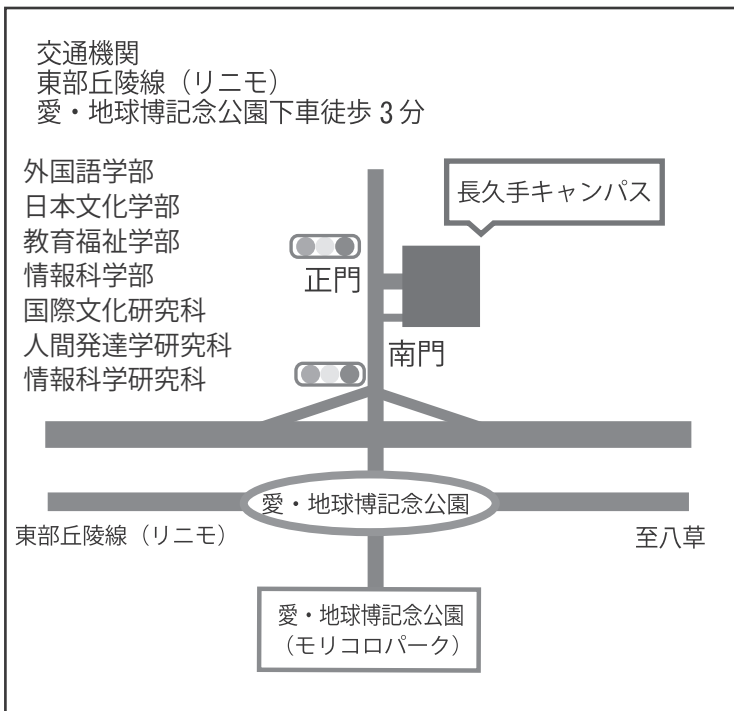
交通機関
東部丘陵線（リニモ）
愛・地球博記念公園下車徒歩 3 分

外国語学部
日本文化学部
教育福祉学部
情報科学部
国際文化研究科
人間発達学研究科
情報科学研究科

長久手キャンパス

正門

南門

愛・地球博記念公園

東部丘陵線（リニモ）

至八草

愛・地球博記念公園
（モリコロパーク）